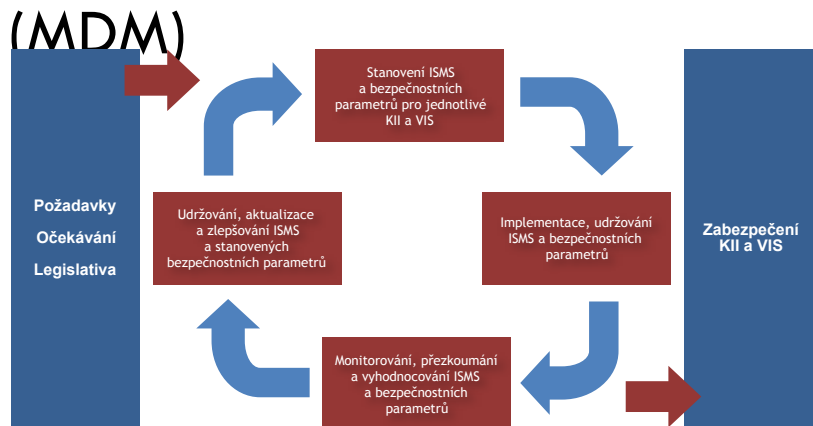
(MDM)

Požadavky
Očekávání
Legislativa

Stanovení ISMS a bezpečnostních parametrů pro jednotlivé KII a VIS

Implementace, udržování ISMS a bezpečnostních parametrů

Monitorování, přezkoumání a vyhodnocování ISMS a bezpečnostních parametrů

Udržování, aktualizace a zlepšování ISMS a stanovených bezpečnostních parametrů

Zabezpečení KII a VIS